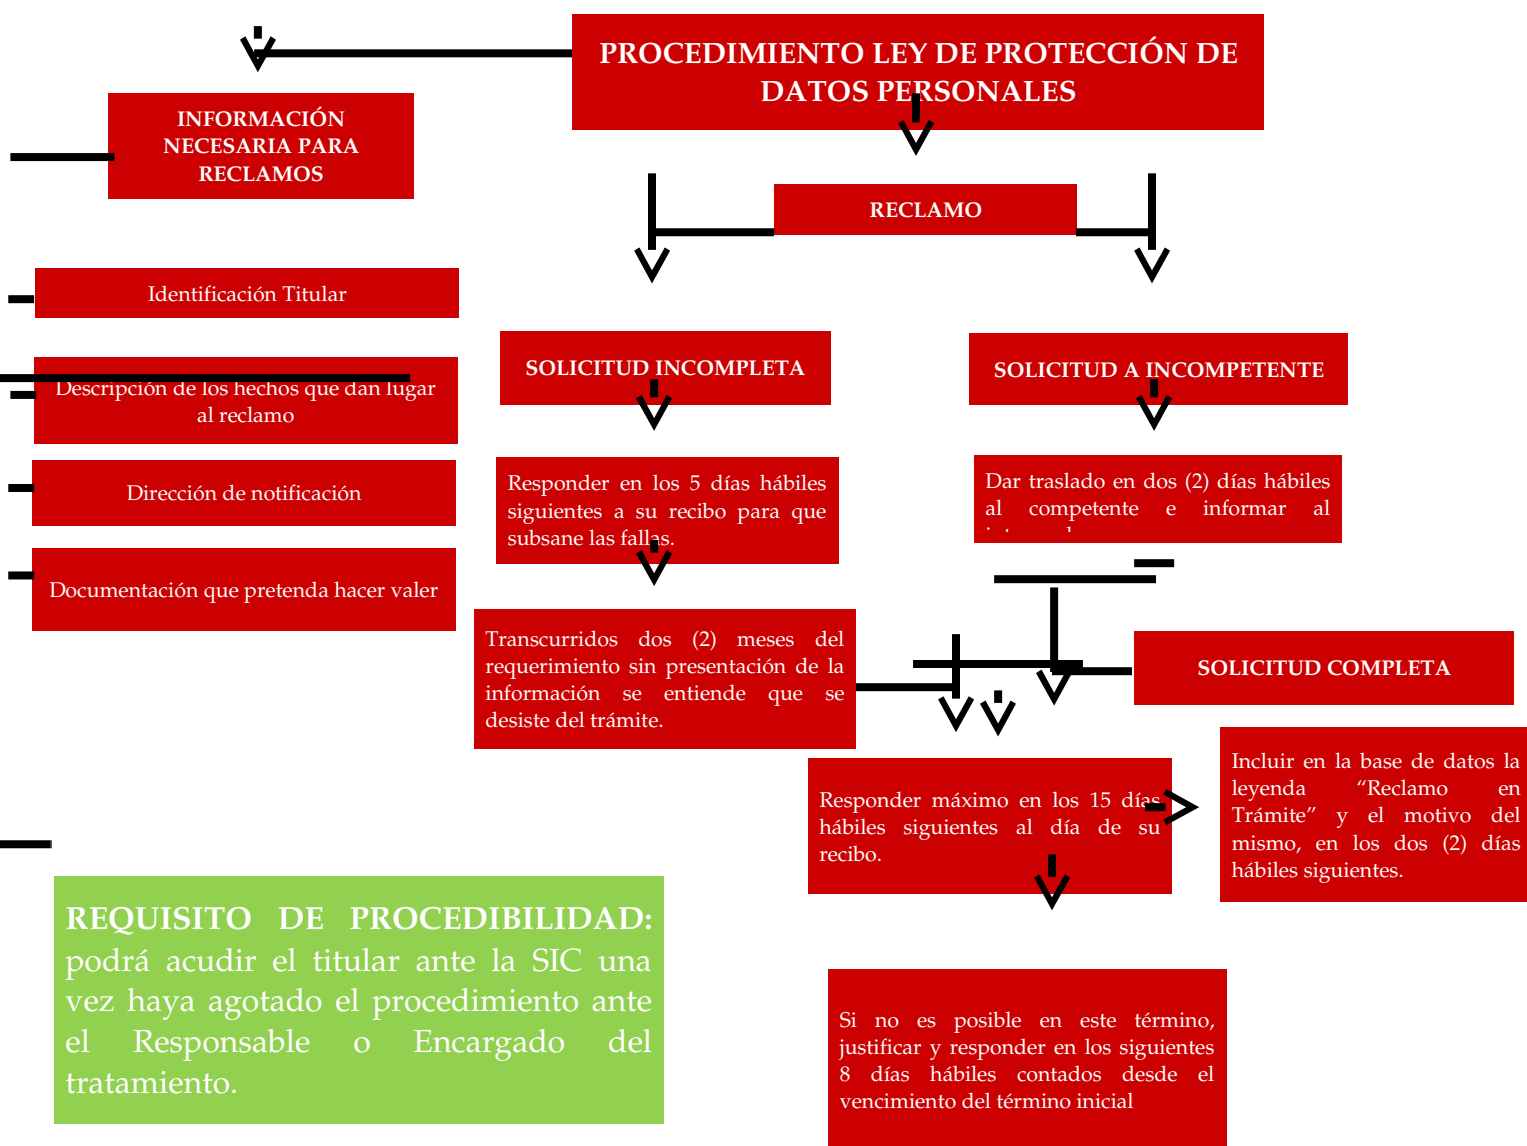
PROCEDIMIENTO LEY DE PROTECCIÓN DE DATOS PERSONALES

INFORMACIÓN NECESARIA PARA RECLAMOS

RECLAMO

Identificación Titular

Descripción de los hechos que dan lugar al reclamo

Dirección de notificación

Documentación que pretenda hacer valer

SOLICITUD INCOMPLETA

SOLICITUD A INCOMPETENTE

Responder en los 5 días hábiles siguientes a su recibo para que subsane las fallas.

Dar traslado en dos (2) días hábiles al competente e informar al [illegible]

Transcurridos dos (2) meses del requerimiento sin presentación de la información se entiende que se desiste del trámite.

SOLICITUD COMPLETA

Responder máximo en los 15 días hábiles siguientes al día de su recibo.

Incluir en la base de datos la leyenda "Reclamo en Trámite" y el motivo del mismo, en los dos (2) días hábiles siguientes.

REQUISITO DE PROCEDIBILIDAD: podrá acudir el titular ante la SIC una vez haya agotado el procedimiento ante el Responsable o Encargado del tratamiento.

Si no es posible en este término, justificar y responder en los siguientes 8 días hábiles contados desde el vencimiento del término inicial